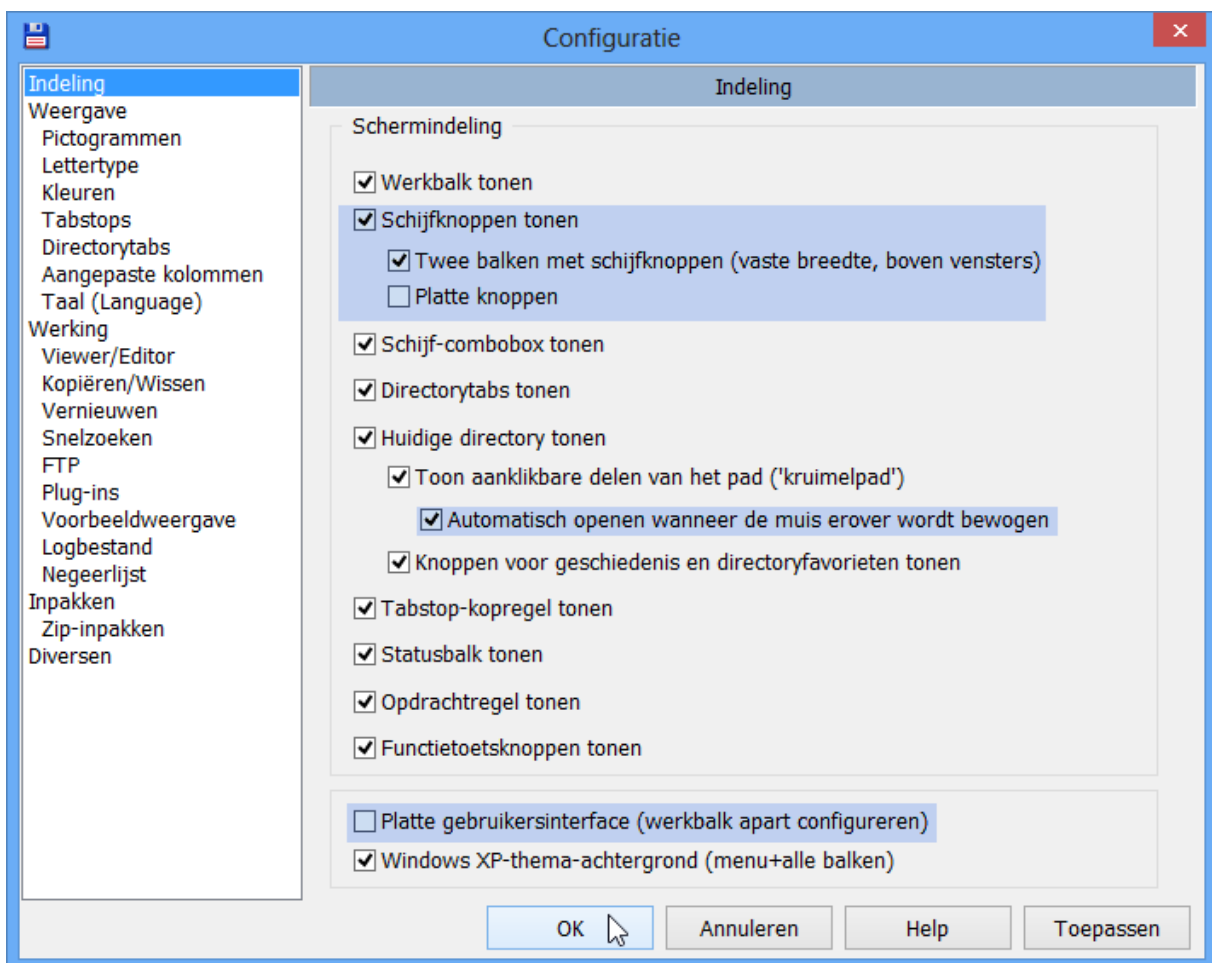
Configuratie

Indeling
Weergave
Pictogrammen
Lettertype
Kleuren
Tabstops
Directorytabs
Aangepaste kolommen
Taal (Language)
Werking
Viewer/Editor
Kopiëren/Wissen
Vernieuwen
Snelzoeken
FTP
Plug-ins
Voorbeeldweergave
Logbestand
Negeerlijst
Inpakken
Zip-inpakken
Diversen

Indeling

Schermindeling

Werkbalk tonen
Schijfknoppen tonen
Twee balken met schijfknoppen (vaste breedte, boven vensters)
Platte knoppen
Schijf-combobox tonen
Directorytabs tonen
Huidige directory tonen
Toon aanklikbare delen van het pad ('kruimelpad')
Automatisch openen wanneer de muis erover wordt bewogen
Knoppen voor geschiedenis en directoryfavorieten tonen
Tabstop-kopregel tonen
Statusbalk tonen
Opdrachtregel tonen
Functietoetsknoppen tonen

Platte gebruikersinterface (werkbalk apart configureren)
Windows XP-thema-achtergrond (menu+alle balken)

OK
Annuleren
Help
Toepassen